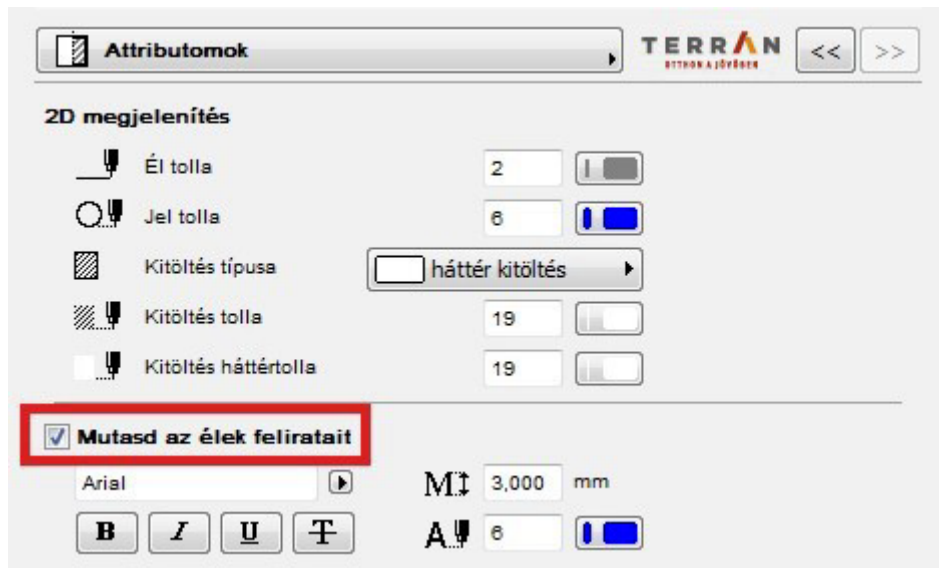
Attributomok

TERRAN
OTTHON A JÖVŐBEN

<<
>>

2D megjelenítés

Él tolla
2

Jel tolla
6

Kitöltés típusa
háttér kitöltés

Kitöltés tolla
19

Kitöltés háttértolla
19

Mutasd az élek feliratait

Arial

M
3,000
mm

B
I
U
T

A
6